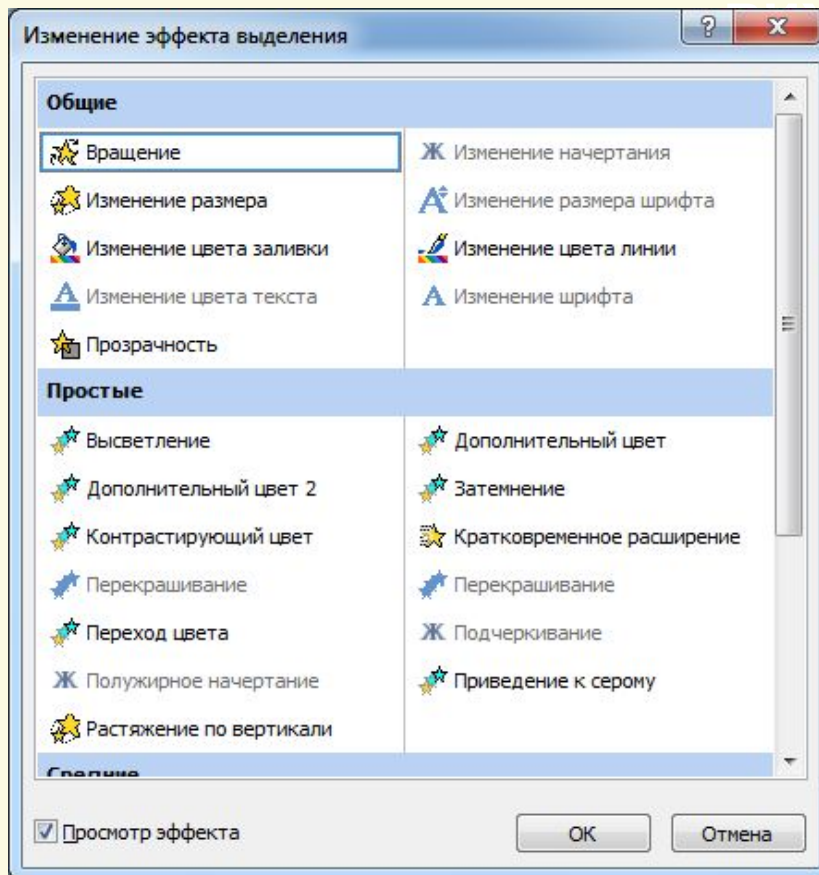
Изменение эффекта выделения

?
X

Общие

Вращение
Изменение начертания
Изменение размера
Изменение размера шрифта
Изменение цвета заливки
Изменение цвета линии
Изменение цвета текста
Изменение шрифта
Прозрачность

Простые

Высветление
Дополнительный цвет
Дополнительный цвет 2
Затемнение
Контрастирующий цвет
Кратковременное расширение
Перекрашивание
Перекрашивание
Переход цвета
Подчеркивание
Полужирное начертание
Приведение к серому
Растяжение по вертикали

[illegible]

Просмотр эффекта

ОК
Отмена